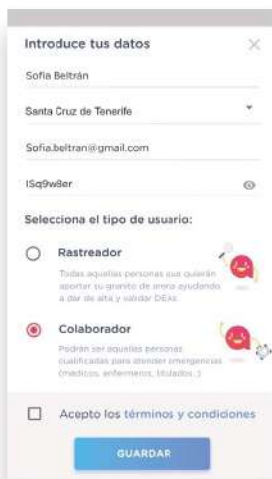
Introduce tus datos

×

Sofía Beltrán

Santa Cruz de Tenerife

Sofia.beltran@gmail.com

lSq9w8er

Selecciona el tipo de usuario:

Rastreador

Todas aquellas personas que quieran aportar su granito de arena ayudando a dar de alta y validar DEAs

Colaborador

Podrán ser aquellas personas cualificadas para atender emergencias (médicos, enfermeros, titulados...)

Acepto los términos y condiciones

GUARDAR